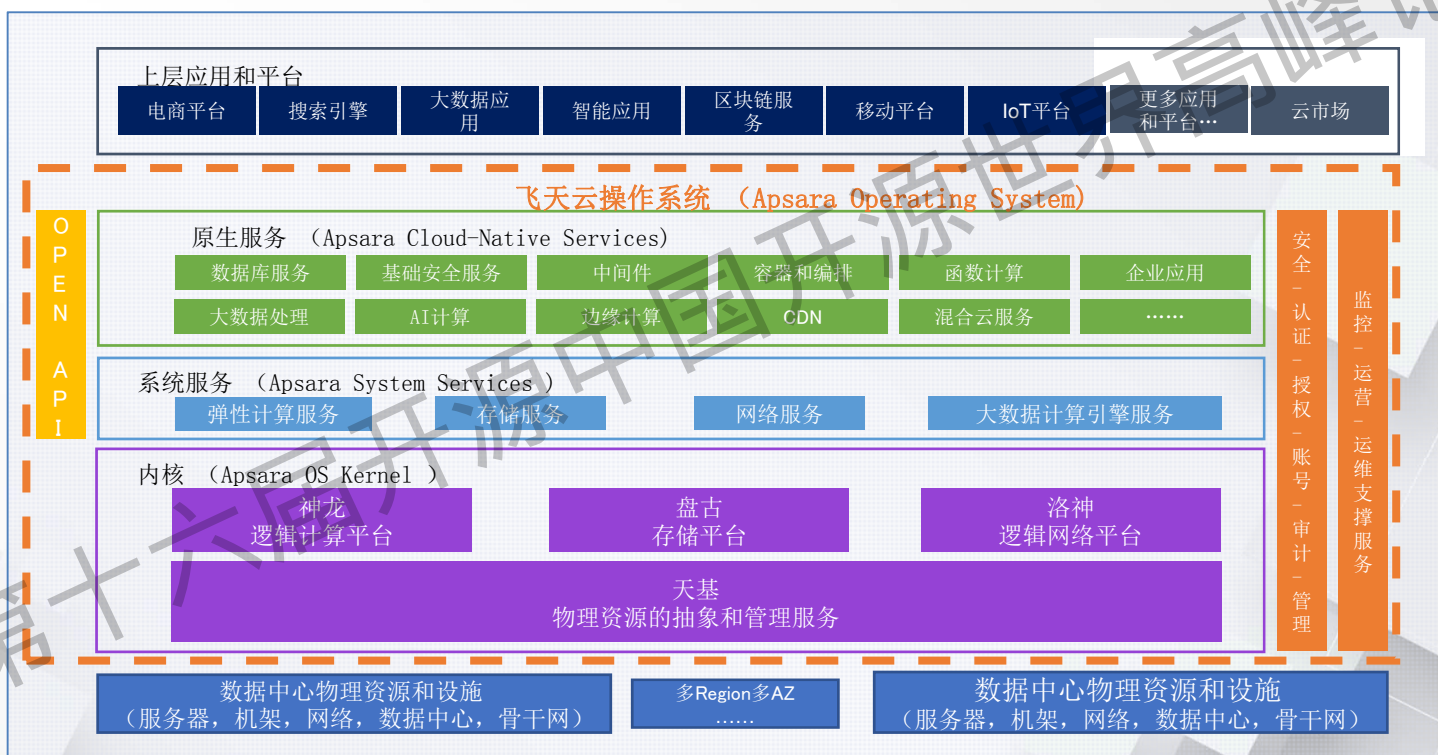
上层应用和平台

电商平台 搜索引擎 大数据应用 智能应用 区块链服务 移动平台 IoT平台 更多应用和平台… 云市场

飞天云操作系统 （Apsara Operating System）

OPEN API

原生服务 （Apsara Cloud-Native Services）

数据库服务 基础安全服务 中间件 容器和编排 函数计算 企业应用
大数据处理 AI计算 边缘计算 CDN 混合云服务 ……

系统服务 （Apsara System Services ）

弹性计算服务 存储服务 网络服务 大数据计算引擎服务

内核 （Apsara OS Kernel ）

神龙
逻辑计算平台

盘古
存储平台

洛神
逻辑网络平台

天基
物理资源的抽象和管理服务

安全 – 认证 – 授权 – 账号 – 审计 – 管理

监控 – 运营 – 运维支撑服务

数据中心物理资源和设施
（服务器，机架，网络，数据中心，骨干网）

多Region多AZ
……

数据中心物理资源和设施
（服务器，机架，网络，数据中心，骨干网）

第十六届开源中国开源世界高峰论